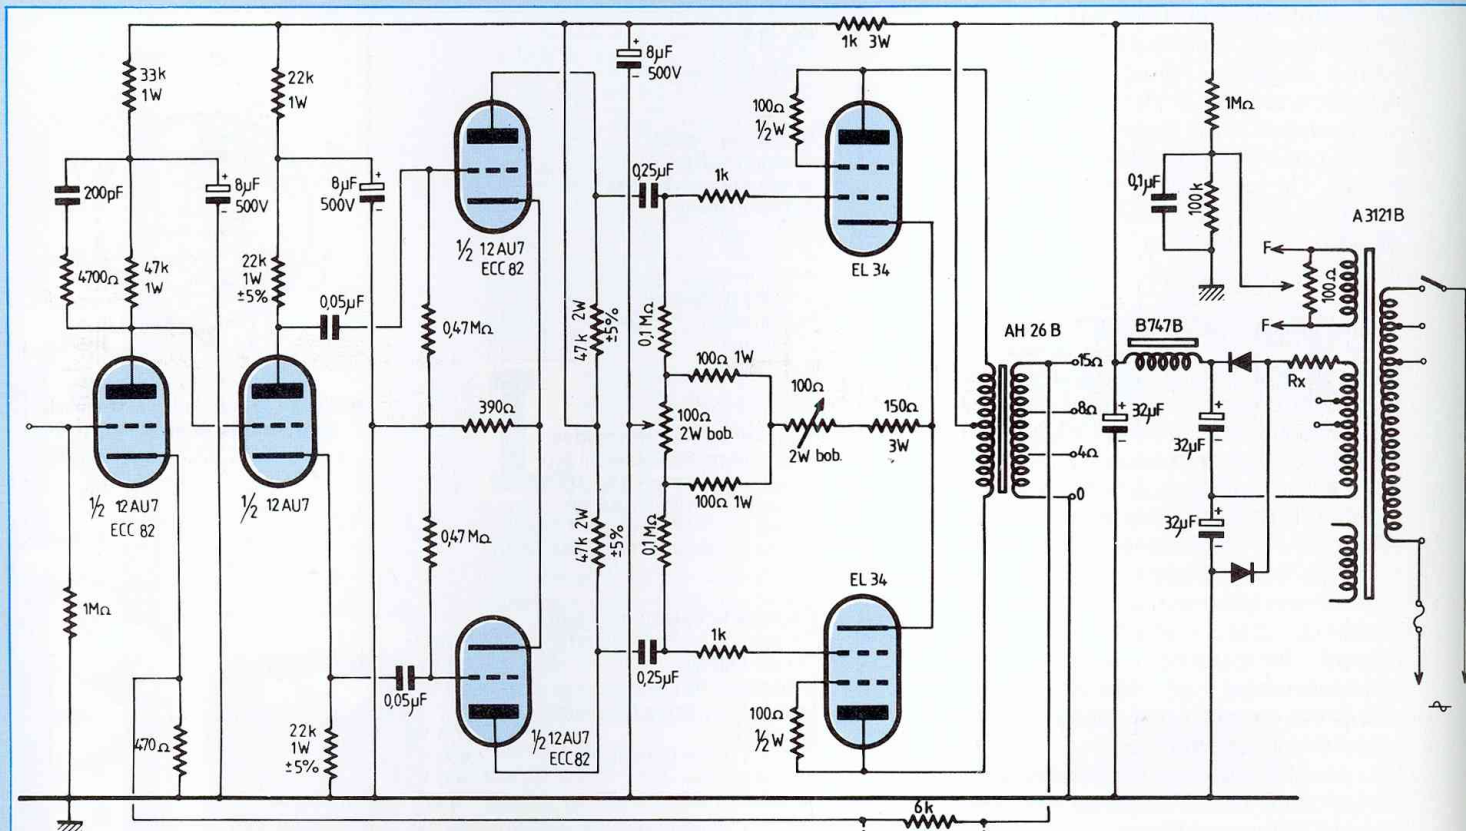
1k 3W
33k
1W
22k
1W
8µF
500V
1MΩ
200pF
8µF
500V
8µF
500V
100Ω
½W
0,25µF
1k
0,1µF
100k
A3121B
4700Ω
47k
1W
22k
1W
±5%
½ 12AU7
ECC 82
EL 34
F
100Ω
F
0,05µF
0,47MΩ
47k 2W
±5%
0,1 MΩ
AH 26 B
B747B
100Ω 1W
100Ω
15Ω
Rx
390Ω
100Ω
2W bob.
150Ω
8Ω
32µF
2W bob.
3W
4Ω
32µF
100Ω 1W
0
½ 12AU7
ECC 82
½ 12AU7
0,47MΩ
47k 2W
±5%
0,1 MΩ
32µF
EL 34
1MΩ
0,05µF
0,25µF
1k
100Ω
½W
470Ω
22k
1W
±5%
½ 12AU7
ECC 82
6k